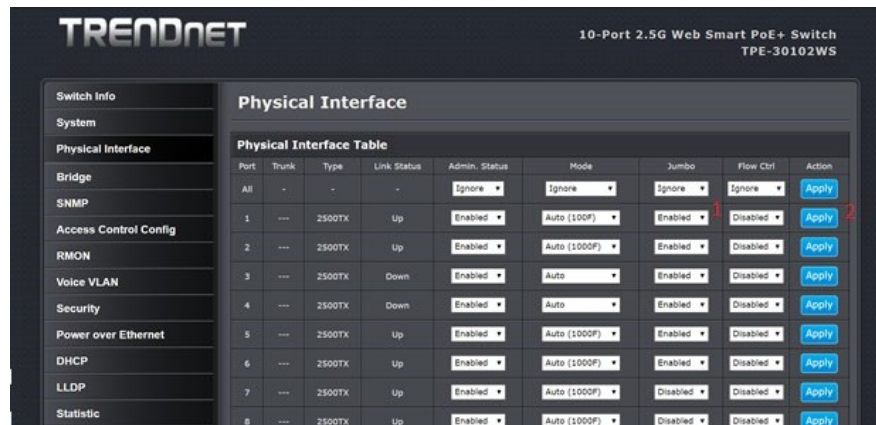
TRENDnET

10-Port 2.5G Web Smart PoE+ Switch
TPE-30102WS

Switch Info
System
Physical Interface
Bridge
SNMP
Access Control Config
RMON
Voice VLAN
Security
Power over Ethernet
DHCP
LLDP
Statistic

Physical Interface

Physical Interface Table

| Port | Trunk | Type | Link Status | Admin. Status | Mode | Jumbo | Flow Ctrl | Action |
|---|---|---|---|---|---|---|---|---|
| All | - | - | - | Ignore | Ignore | Ignore | Ignore | Apply |
| 1 | --- | 2500TX | Up | Enabled | Auto (100F) | Enabled | Disabled | Apply |
| 2 | --- | 2500TX | Up | Enabled | Auto (1000F) | Enabled | Disabled | Apply |
| 3 | --- | 2500TX | Down | Enabled | Auto | Enabled | Disabled | Apply |
| 4 | --- | 2500TX | Down | Enabled | Auto | Enabled | Disabled | Apply |
| 5 | --- | 2500TX | Up | Enabled | Auto (1000F) | Enabled | Disabled | Apply |
| 6 | --- | 2500TX | Up | Enabled | Auto (1000F) | Enabled | Disabled | Apply |
| 7 | --- | 2500TX | Up | Enabled | Auto (1000F) | Disabled | Disabled | Apply |
| 8 | --- | 2500TX | Up | Enabled | Auto (1000F) | Disabled | Disabled | Apply |

1
2